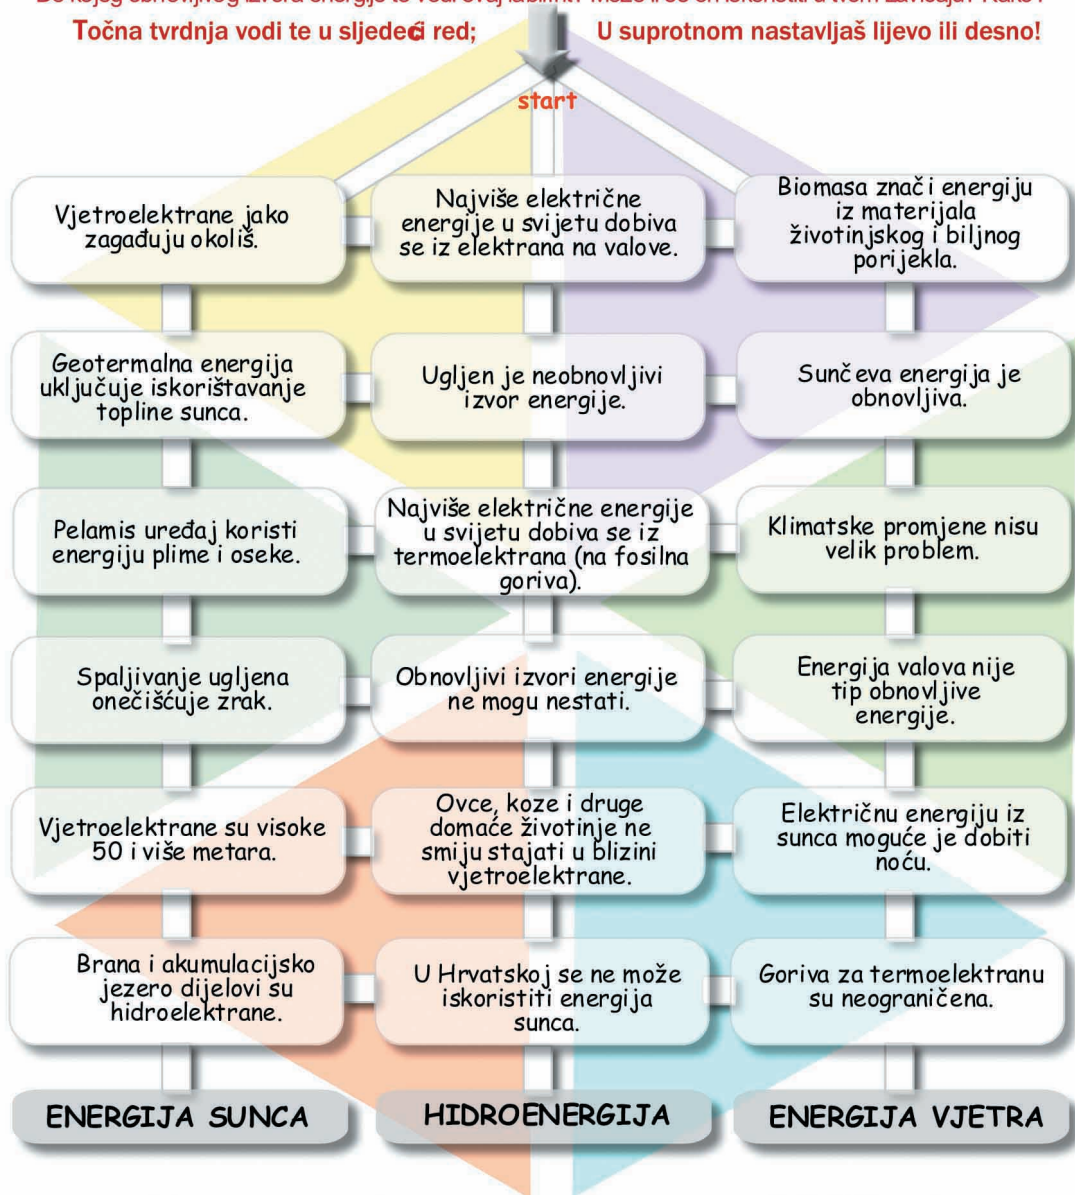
Do kojeg obnovljivog izvora energije te vodi ovaj labirint? Može li se on iskoristiti u tvom zavičaju? Kako?
Točna tvrdnja vodi te u sljedeći red; U suprotnom nastavljaš lijevo ili desno!

start

Vjetroelektrane jako zagađuju okoliš.

Najviše električne energije u svijetu dobiva se iz elektrana na valove.

Biomasa znači energiju iz materijala životinjskog i biljnog porijekla.

Geotermalna energija uključuje iskorištavanje topline sunca.

Ugljen je neobnovljivi izvor energije.

Sunčeva energija je obnovljiva.

Pelamis uređaj koristi energiju plime i oseke.

Najviše električne energije u svijetu dobiva se iz termoelektrana (na fosilna goriva).

Klimatske promjene nisu velik problem.

Spaljivanje ugljena onečišćuje zrak.

Obnovljivi izvori energije ne mogu nestati.

Energija valova nije tip obnovljive energije.

Vjetroelektrane su visoke 50 i više metara.

Ovce, koze i druge domaće životinje ne smiju stajati u blizini vjetroelektrane.

Električnu energiju iz sunca moguće je dobiti noću.

Brana i akumulacijsko jezero dijelovi su hidroelektrane.

U Hrvatskoj se ne može iskoristiti energija sunca.

Goriva za termoelektranu su neograničena.

ENERGIJA SUNCA

HIDROENERGIJA

ENERGIJA VJETRA